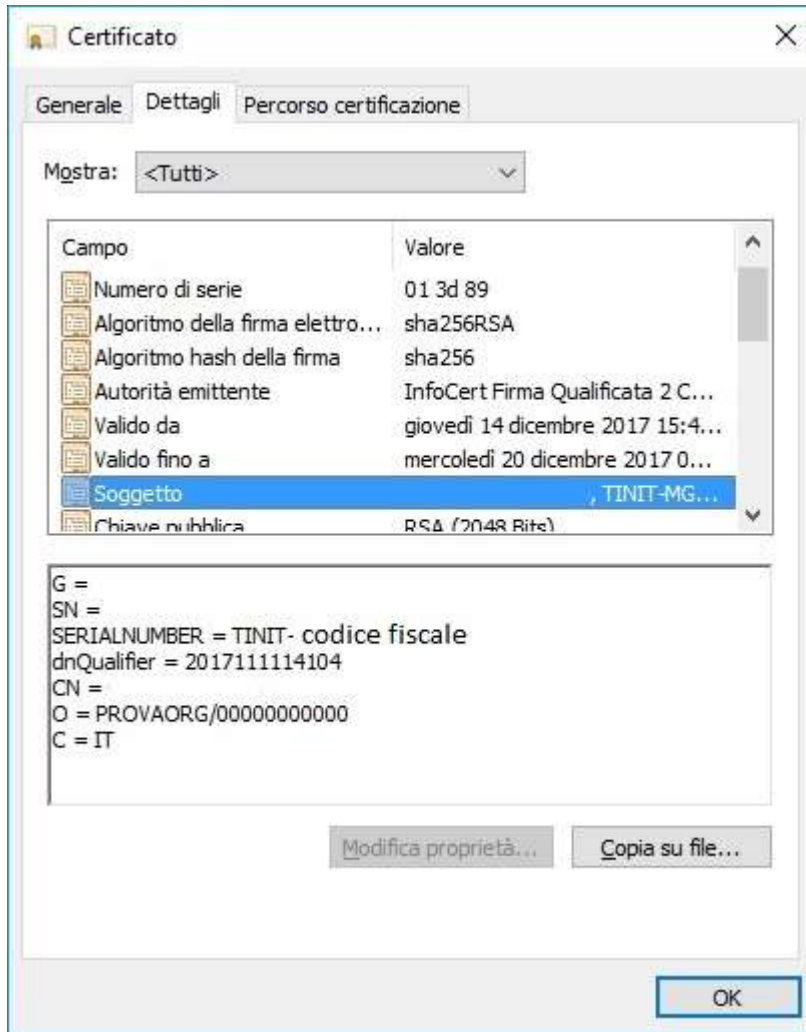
Certificato

Generale | Dettagli | Percorso certificazione

Mostra: <Tutti>

| Campo | Valore |
|---|---|
| Numero di serie | 01 3d 89 |
| Algoritmo della firma elettro... | sha256RSA |
| Algoritmo hash della firma | sha256 |
| Autorità emittente | InfoCert Firma Qualificata 2 C... |
| Valido da | giovedì 14 dicembre 2017 15:4... |
| Valido fino a | mercoledì 20 dicembre 2017 0... |
| Soggetto | , TINIT-MG... |
| Chiave pubblica | RSA (2048 Bits) |

G =
SN =
SERIALNUMBER = TINIT- codice fiscale
dnQualifier = 2017111114104
CN =
O = PROVAORG/00000000000
C = IT

Modifica proprietà... Copia su file...

OK